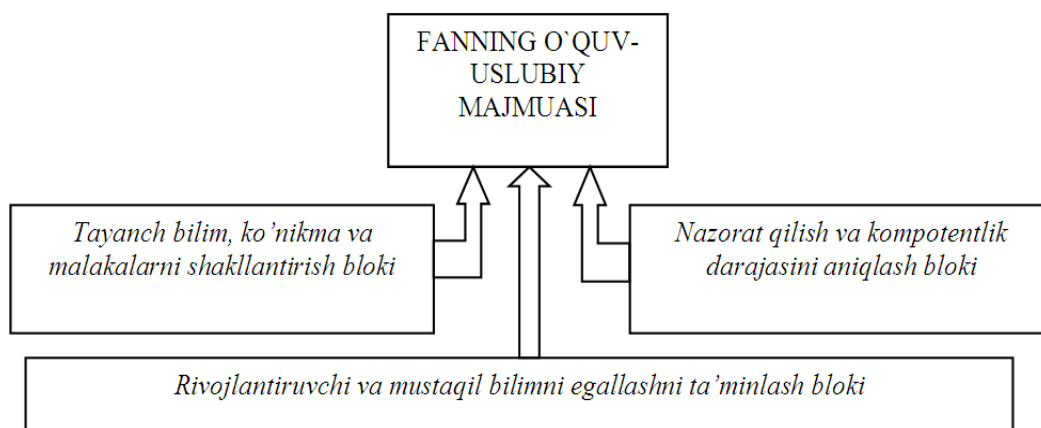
FANNING O`QUV-USLUBIY MAJMUASI

Tayanch bilim, ko’nikma va malakalarni shakllantirish bloki

Nazorat qilish va kompotentlik darajasini aniqlash bloki

Rivojlantiruvchi va mustaqil bilimni egallashni ta’minlash bloki